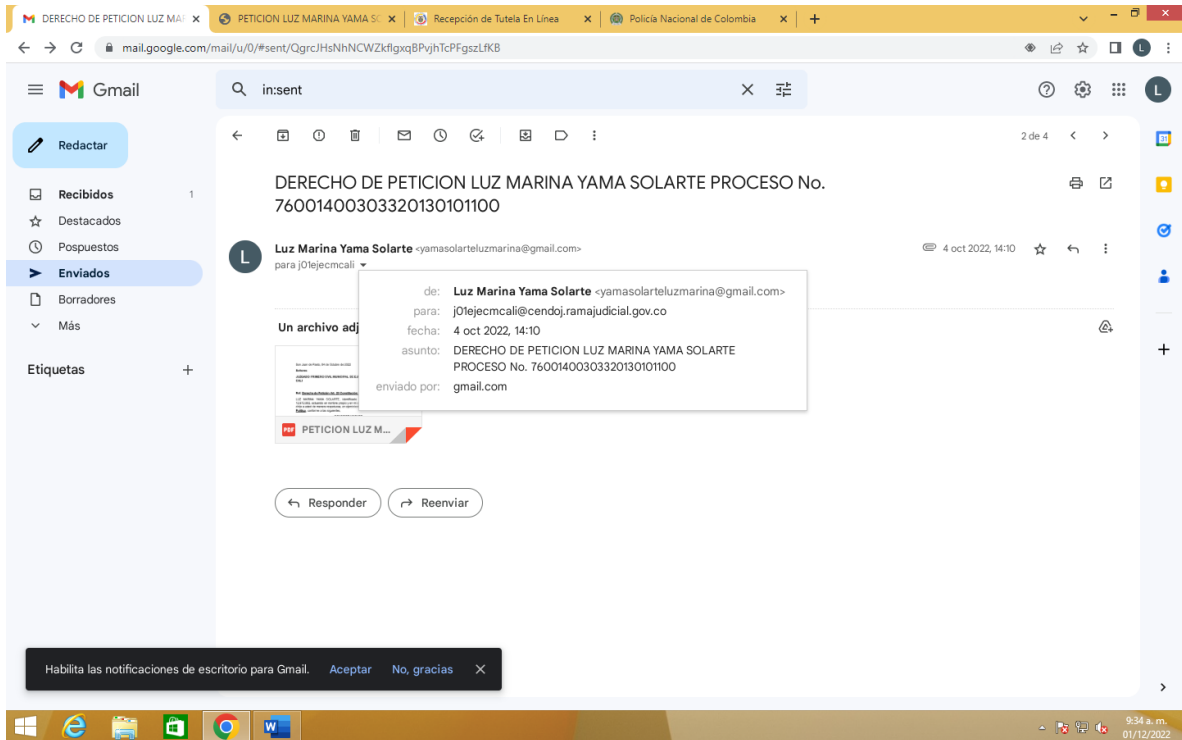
DERECHO DE PETICION LUZ MA ×
PETICION LUZ MARINA YAMA S ×
Recepción de Tutela En Línea ×
Policía Nacional de Colombia ×
+

mail.google.com/mail/u/0/#sent/QgrcJHsNhNCWZkflgxqBPvjhTcPFgszLfKB

Gmail
in:sent

Redactar
Recibidos 1
Destacados
Pospuestos
Enviados
Borradores
Más

Etiquetas +

2 de 4

DERECHO DE PETICION LUZ MARINA YAMA SOLARTE PROCESO No. 76001400303320130101100

Luz Marina Yama Solarte <yamasolarteluzmarina@gmail.com>
para j01ejecmcali
4 oct 2022, 14:10

de: Luz Marina Yama Solarte <yamasolarteluzmarina@gmail.com>
para: j01ejecmcali@cendoj.ramajudicial.gov.co
fecha: 4 oct 2022, 14:10
asunto: DERECHO DE PETICION LUZ MARINA YAMA SOLARTE PROCESO No. 76001400303320130101100
enviado por: gmail.com

Un archivo adj

PETICION LUZ M...

Responder
Reenviar

Habilita las notificaciones de escritorio para Gmail. Aceptar No, gracias ×

9:34 a. m.
01/12/2022